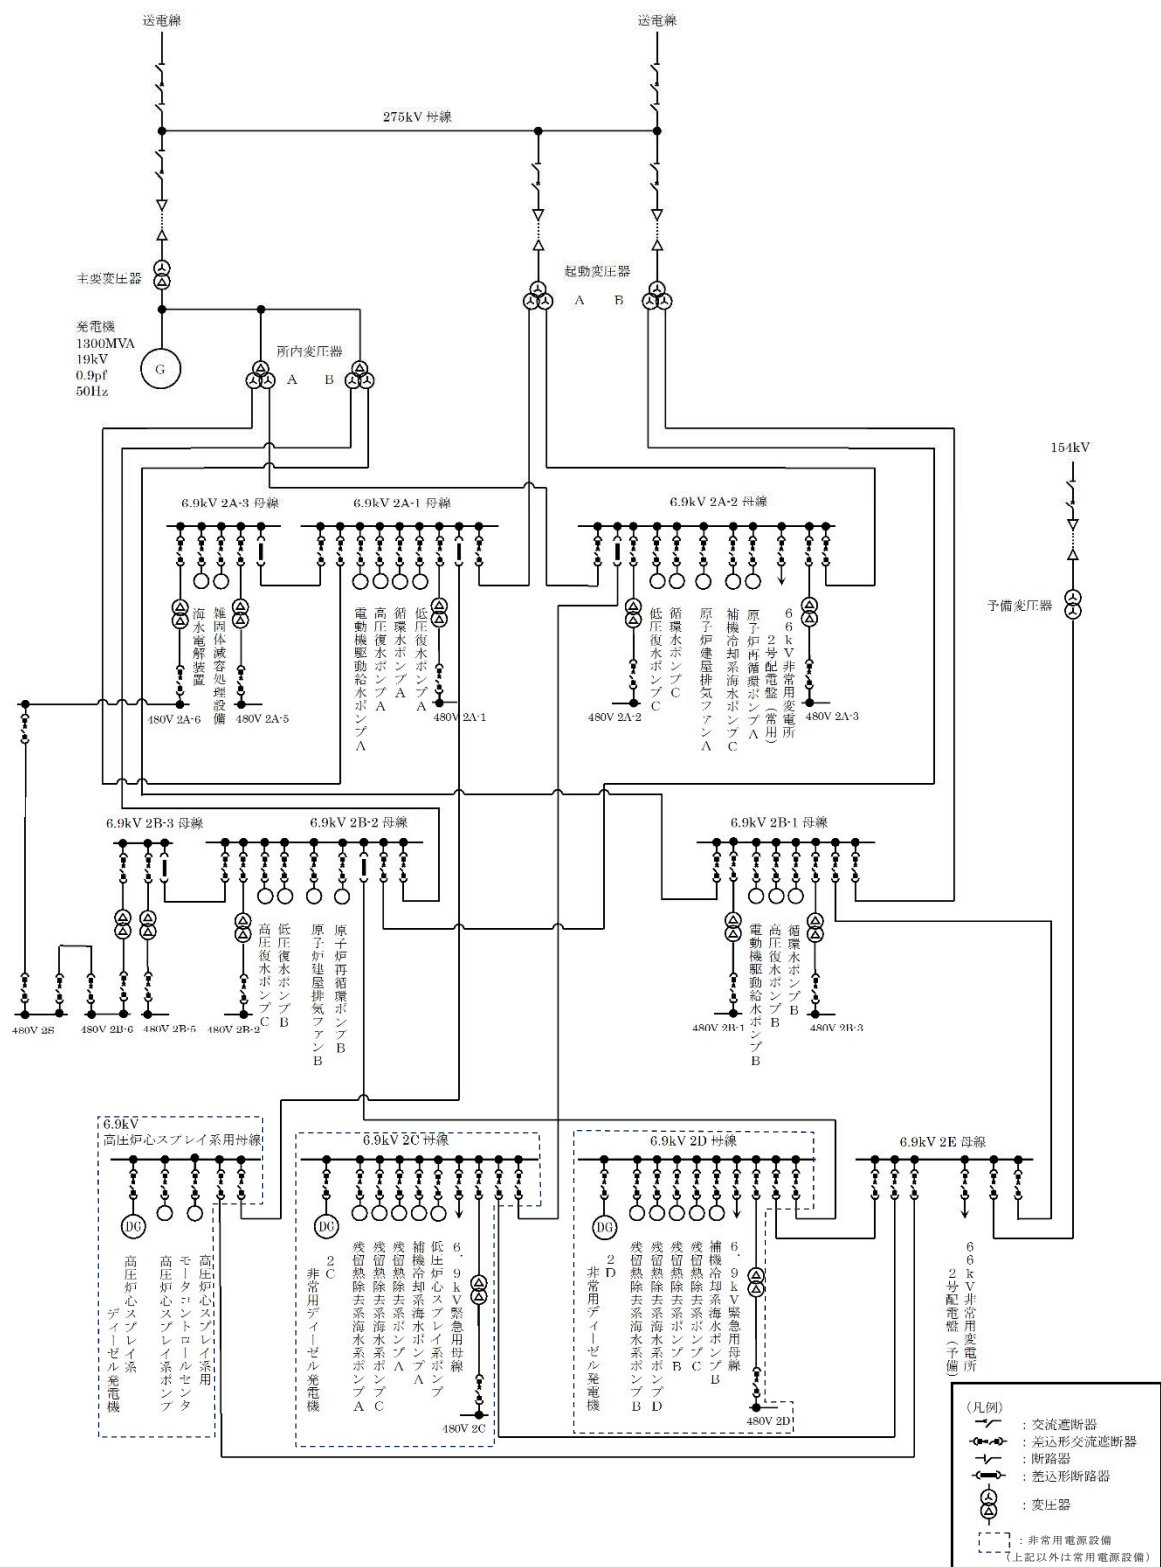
送電線

送電線

275kV 母線

主変圧器

起動変圧器
A　B

発電機
1300MVA
19kV
0.9pf
50Hz

G

所内変圧器
A　B

154kV

予備変圧器

6.9kV 2A-3 母線

6.9kV 2A-1 母線

6.9kV 2A-2 母線

海水電解装置

雑固体減容処理設備

480V 2A-6

480V 2A-5

電動機駆動給水ポンプA

高圧復水ポンプA

循環水ポンプA

低圧復水ポンプA

480V 2A-1

480V 2A-2

低圧復水ポンプC

循環水ポンプC

原子炉建屋排気ファンA

補機冷却系海水ポンプC

原子炉再循環ポンプA

2号配電盤（常用）

66kV非常用変電所

480V 2A-3

6.9kV 2B-3 母線

6.9kV 2B-2 母線

6.9kV 2B-1 母線

480V 2S

480V 2B-6

480V 2B-5

480V 2B-2

高圧復水ポンプC

低圧復水ポンプB

原子炉建屋排気ファンB

原子炉再循環ポンプB

電動機駆動給水ポンプB

高圧復水ポンプB

循環水ポンプB

480V 2B-1

480V 2B-3

6.9kV
高圧炉心スプレイ系用母線

DG

高圧炉心スプレイ系ディーゼル発電機

高圧炉心スプレイ系ポンプ

高圧炉心スプレイ系用モータコントロールセンタ

6.9kV 2C 母線

DG

2C
非常用ディーゼル発電機

残留熱除去系海水系ポンプA

残留熱除去系海水ポンプC

残留熱除去系ポンプA

補機冷却系海水ポンプA

低圧炉心スプレイ系ポンプ

6.9kV緊急用母線

480V 2C

6.9kV 2D 母線

DG

2D
非常用ディーゼル発電機

残留熱除去系海水系ポンプB

残留熱除去系海水ポンプD

残留熱除去系ポンプB

残留熱除去系ポンプC

補機冷却系海水ポンプB

6.9kV緊急用母線

480V 2D

6.9kV 2E 母線

66kV非常用変電所
2号配電盤（予備）

（凡例）
：交流遮断器
：差込形交流遮断器
：断路器
：差込形断路器
：変圧器
：非常用電源設備
（上記以外は常用電源設備）